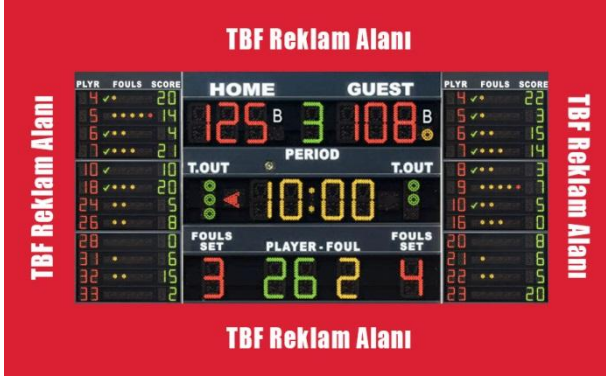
TBF Reklam Alanı

TBF Reklam Alanı

| PLYR | FOULS | SCORE |
|---|---|---|
| 4 | ✓• | 20 |
| 5 | ••••• | 14 |
| 6 | ✓•• | 4 |
| 7 | ✓••• | 21 |
| 10 | ✓ | 10 |
| 18 | ✓•••• | 20 |
| 24 | •• | 5 |
| 26 | •• | 8 |
| 28 | | 0 |
| 31 | • | 6 |
| 32 | •• | 15 |
| 33 | • | 2 |

HOME GUEST
125 B 3 108 B
PERIOD
T.OUT T.OUT
10:00
FOULS SET PLAYER - FOUL FOULS SET
3 26 2 4

| PLYR | FOULS | SCORE |
|---|---|---|
| 4 | ✓• | 22 |
| 5 | ✓• | 3 |
| 6 | ✓•• | 15 |
| 7 | ✓•• | 14 |
| 8 | ✓• | 3 |
| 9 | ••••• | 7 |
| 10 | ✓•• | 5 |
| 16 | | 0 |
| 20 | | 8 |
| 21 | • | 6 |
| 22 | •• | 5 |
| 23 | | 20 |

TBF Reklam Alanı

TBF Reklam Alanı